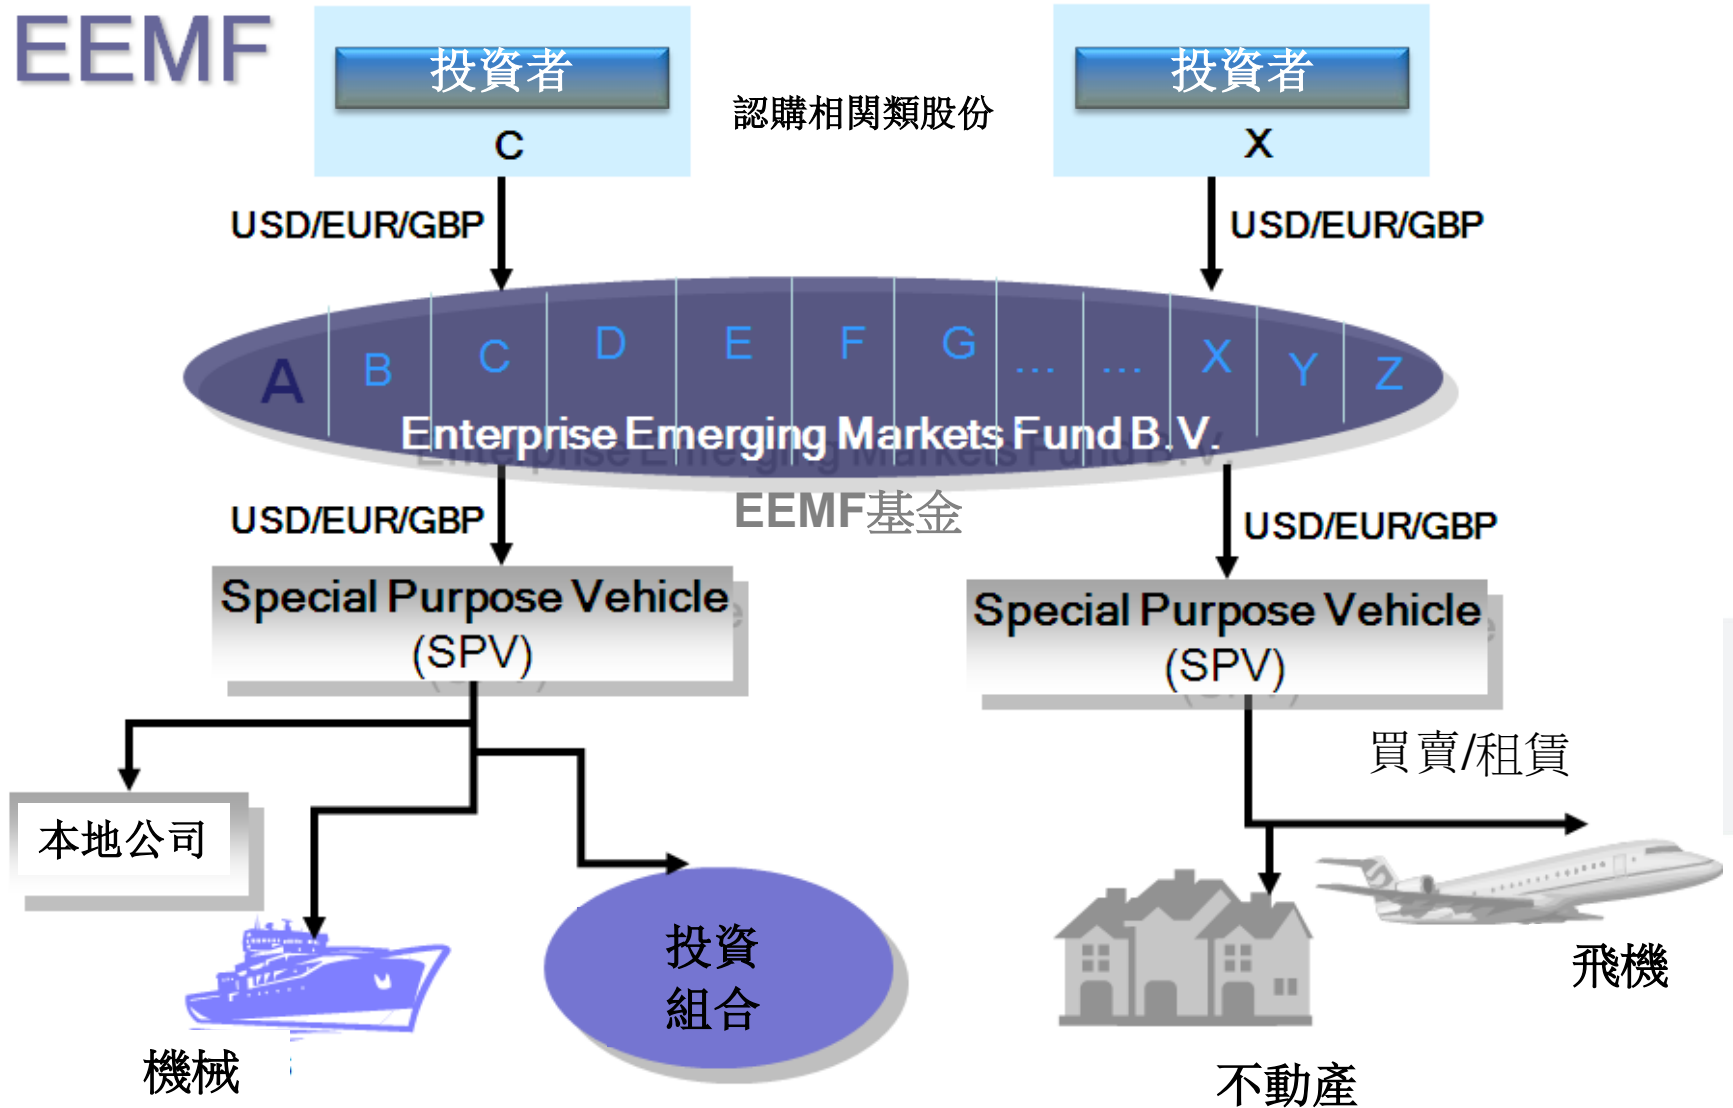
EEMF

投資者
C

認購相關類股份

投資者
X

USD/EUR/GBP

USD/EUR/GBP

A B C D E F G … … X Y Z
Enterprise Emerging Markets Fund B.V.

EEMF基金

USD/EUR/GBP

USD/EUR/GBP

Special Purpose Vehicle (SPV)

Special Purpose Vehicle (SPV)

買賣/租賃

本地公司

投資組合

機械

不動產

飛機